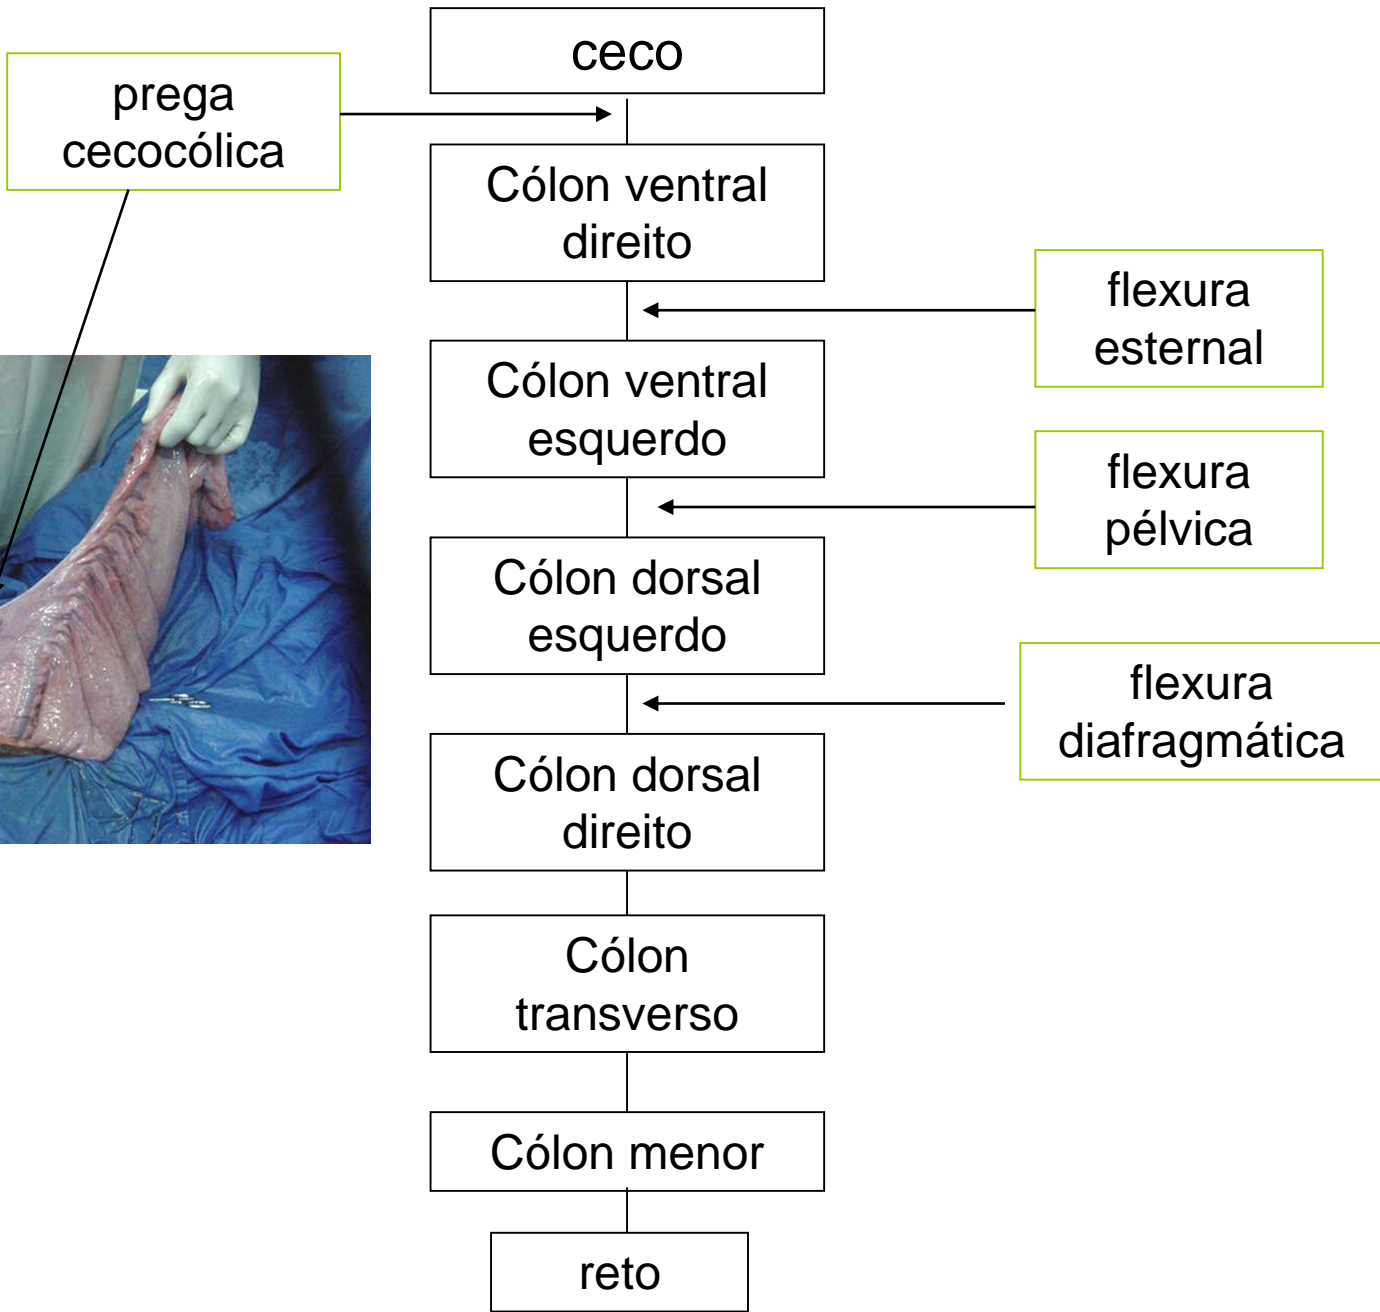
pregaceco cecocólica

ceco

Cólon ventral direito

flexura esternal

Cólon ventral esquerdo

flexura pélvica

Cólon dorsal esquerdo

flexura diafragmática

Cólon dorsal direito

Cólon transverso

Cólon menor

reto